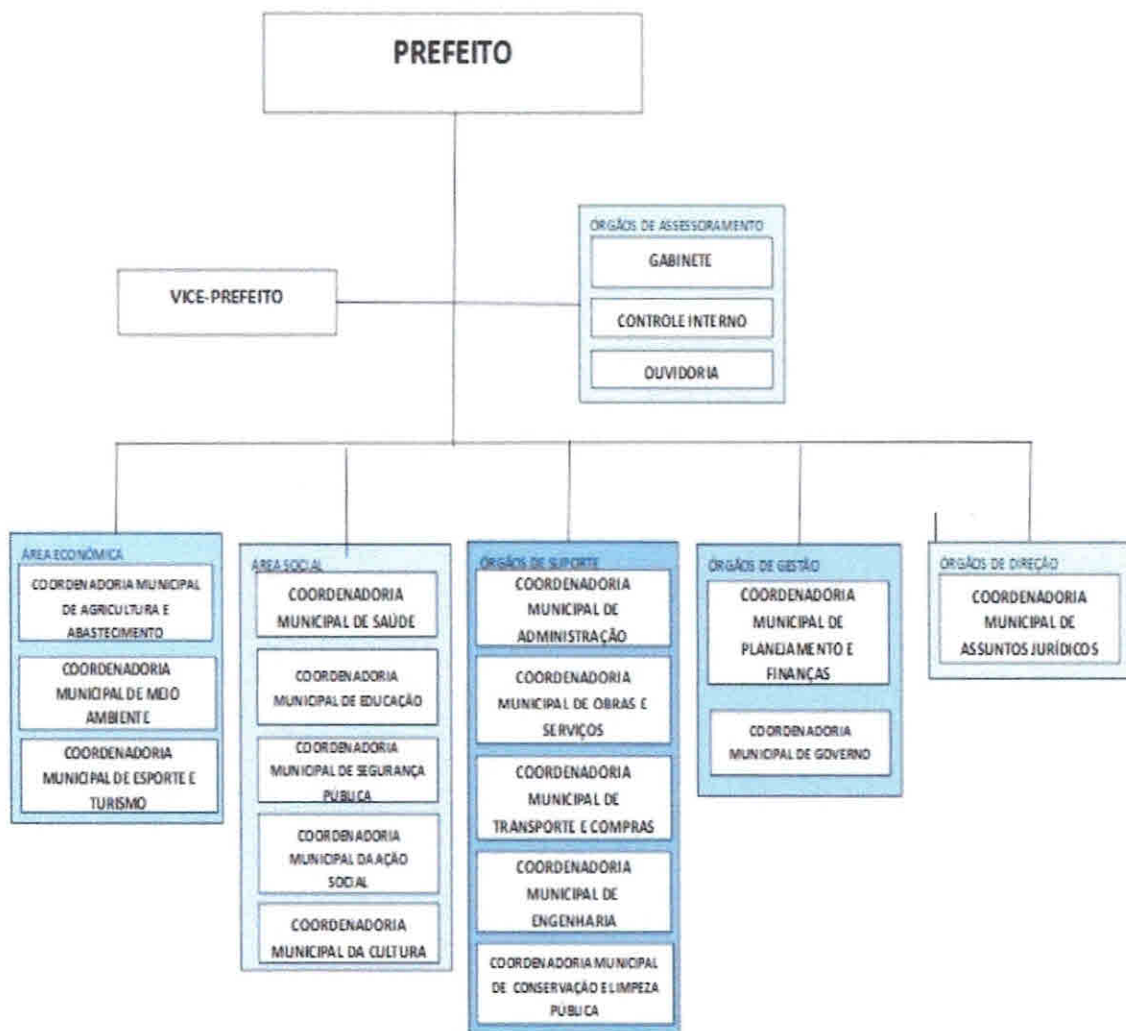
PREFEITO

VICE-PREFEITO

ÓRGÃOS DE ASSESSORAMENTO

GABINETE

CONTROLE INTERNO

OUVIDORIA

ÁREA ECONÔMICA

COORDENADORIA MUNICIPAL DE AGRICULTURA E ABASTECIMENTO

COORDENADORIA MUNICIPAL DE MEIO AMBIENTE

COORDENADORIA MUNICIPAL DE ESPORTE E TURISMO

ÁREA SOCIAL

COORDENADORIA MUNICIPAL DE SAÚDE

COORDENADORIA MUNICIPAL DE EDUCAÇÃO

COORDENADORIA MUNICIPAL DE SEGURANÇA PUBLICA

COORDENADORIA MUNICIPAL DA AÇÃO SOCIAL

COORDENADORIA MUNICIPAL DA CULTURA

ÓRGÃOS DE SUPORTE

COORDENADORIA MUNICIPAL DE ADMINISTRAÇÃO

COORDENADORIA MUNICIPAL DE OBRAS E SERVIÇOS

COORDENADORIA MUNICIPAL DE TRANSPORTE E COMPRAS

COORDENADORIA MUNICIPAL DE ENGENHARIA

COORDENADORIA MUNICIPAL DE CONSERVAÇÃO E LIMPEZA PUBLICA

ÓRGÃOS DE GESTÃO

COORDENADORIA MUNICIPAL DE PLANEJAMENTO E FINANÇAS

COORDENADORIA MUNICIPAL DE GOVERNO

ÓRGÃOS DE DIREÇÃO

COORDENADORIA MUNICIPAL DE ASSUNTOS JURÍDICOS